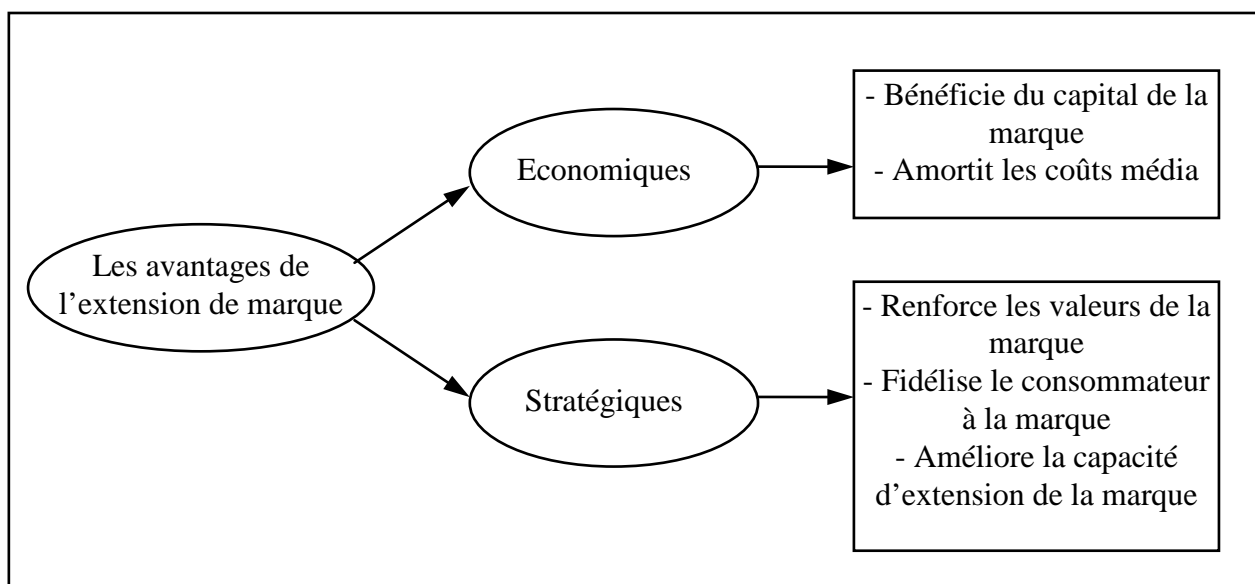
Les avantages de l’extension de marque

Economiques

- Bénéficie du capital de la marque
- Amortit les coûts média

Stratégiques

- Renforce les valeurs de la marque
- Fidélise le consommateur à la marque
- Améliore la capacité d’extension de la marque